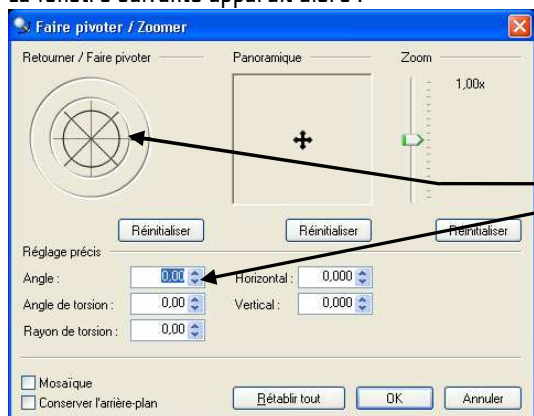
Faire pivoter / Zoomer

Retourner / Faire pivoter

Panoramique

Zoom

1,00x

Réinitialiser

Réinitialiser

Réinitialiser

Réglage précis

Angle : 0,00

Horizontal : 0,000

Angle de torsion : 0,00

Vertical : 0,000

Rayon de torsion : 0,00

Mosaïque

Conserver l'arrière-plan

Rétablir tout

OK

Annuler